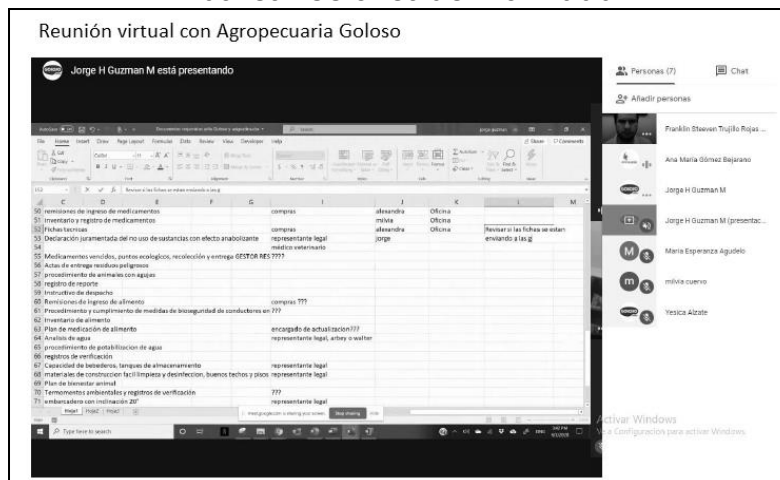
Reunión virtual con Agropecuaria Goloso

Jorge H Guzman M está presentando

| | C | D | E | F | G | H | I | J | K | L | M |
|---|---|---|---|---|---|---|---|---|---|---|---|
| 50 | remisiones de ingreso de medicamentos | | | | | compras | | alexandra | Oficina | | |
| 51 | Inventario y registro de medicamentos | | | | | | | milvia | Oficina | | |
| 52 | Fichas tecnicas | | | | | compras | | alexandra | Oficina | Revisar si las fichas se estan | |
| 53 | Declaración juramentada del no uso de sustancias con efecto anabolizante | | | | | representante legal | | jorge | | enviando a las gj | |
| 54 | | | | | | medico veterinario | | | | | |
| 55 | Medicamentos vencidos, puntos ecologicos, recolección y entrega GESTOR RES ???? | | | | | | | | | | |
| 56 | Actas de entrega residuos peligrosos | | | | | | | | | | |
| 57 | procedimiento de animales con agujas | | | | | | | | | | |
| 58 | registro de reporte | | | | | | | | | | |
| 59 | Instructivo de despacho | | | | | | | | | | |
| 60 | Remisiones de ingreso de alimento | | | | | compras ??? | | | | | |
| 61 | Procedimiento y cumplimiento de medidas de bioseguridad de conductores en ??? | | | | | | | | | | |
| 62 | Inventario de alimento | | | | | | | | | | |
| 63 | Plan de medicación de alimento | | | | | encargado de actualizacion??? | | | | | |
| 64 | Analisis de agua | | | | | representante legal, arbey o walter | | | | | |
| 65 | procedimiento de potabilizacion de agua | | | | | | | | | | |
| 66 | registros de verificación | | | | | | | | | | |
| 67 | Capacidad de bebederos, tanques de almacenamiento | | | | | representante legal | | | | | |
| 68 | materiales de construccion facil limpieza y desinfeccion, buenos techos y pisos | | | | | representante legal | | | | | |
| 69 | Plan de bienestar animal | | | | | | | | | | |
| 70 | Termomentos ambientales y registros de verificación | | | | | ??? | | | | | |
| 71 | embarcadero con inclinación 20° | | | | | representante legal | | | | | |

Personas (7)
Chat
Añadir personas
Franklin Steeven Trujillo Rojas ...
Ana Maria Gómez Bejarano
Jorge H Guzman M
Jorge H Guzman M (presentac...
Maria Esperanza Agudelo
milvia cuervo
Yesica Alzate

Type here to search
Stop sharing
Hide
Activar Windows
Ve a Configuración para activar Windows.